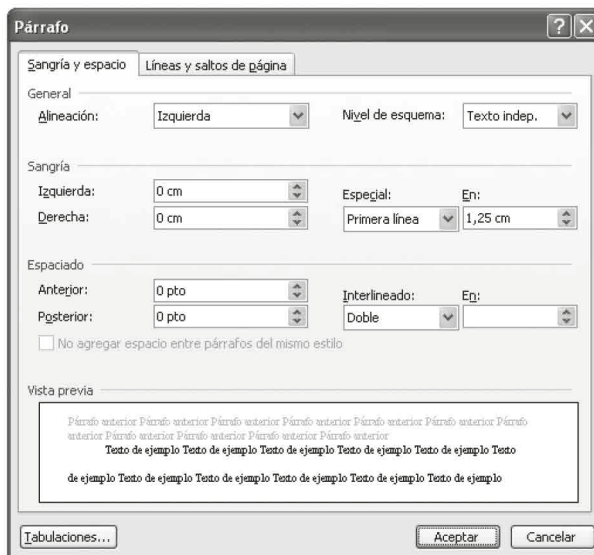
Párrafo

Sangría y espacio | Líneas y saltos de página

General

Alineación: Izquierda

Nivel de esquema: Texto indep.

Sangría

Izquierda: 0 cm

Derecha: 0 cm

Especial: Primera línea

En: 1,25 cm

Espaciado

Anterior: 0 pto

Posterior: 0 pto

Interlineado: Doble

En:

No agregar espacio entre párrafos del mismo estilo

Vista previa

Párrafo anterior Párrafo anterior Párrafo anterior Párrafo anterior Párrafo anterior Párrafo anterior Párrafo anterior Párrafo anterior Párrafo anterior Párrafo anterior Párrafo anterior

Texto de ejemplo Texto de ejemplo Texto de ejemplo Texto de ejemplo Texto de ejemplo Texto de ejemplo Texto de ejemplo Texto de ejemplo Texto de ejemplo Texto de ejemplo Texto de ejemplo Texto de ejemplo

Tabulaciones...

Aceptar

Cancelar